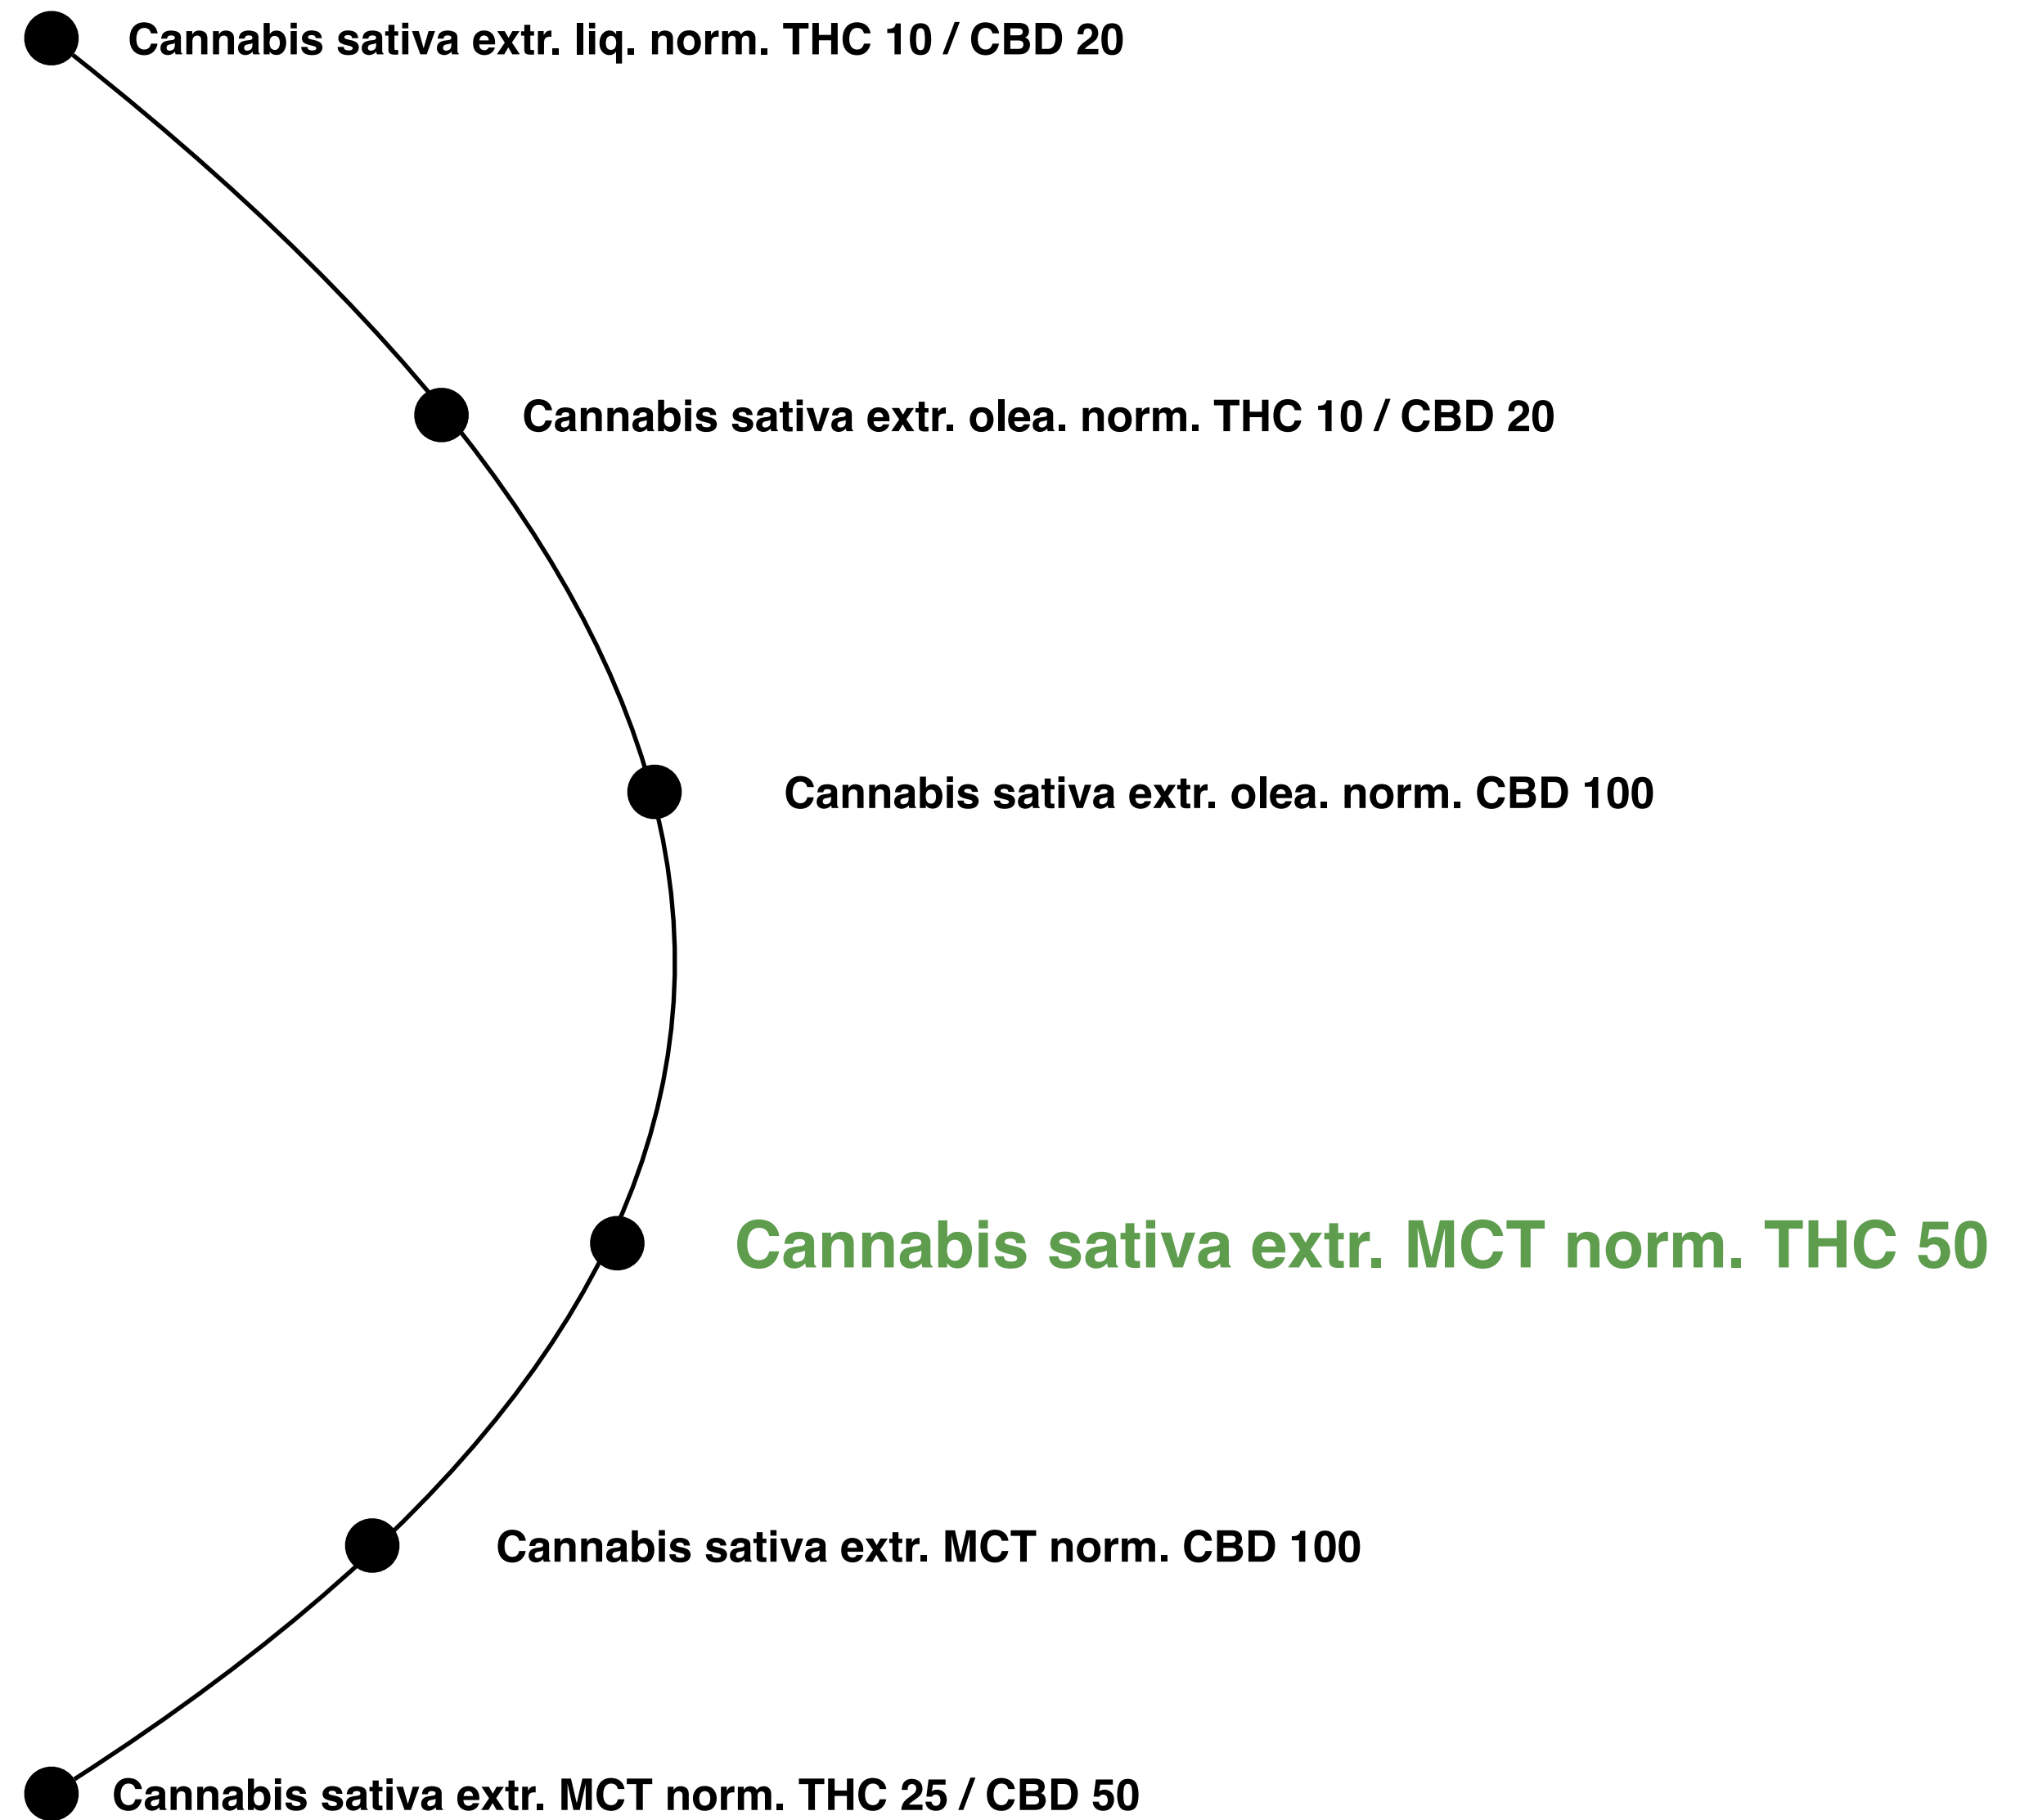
Cannabis sativa extr. liq. norm. THC 10 / CBD 20

Cannabis sativa extr. olea. norm. THC 10 / CBD 20

Cannabis sativa extr. olea. norm. CBD 100

Cannabis sativa extr. MCT norm. THC 50

Cannabis sativa extr. MCT norm. CBD 100

Cannabis sativa extr. MCT norm. THC 25 / CBD 50